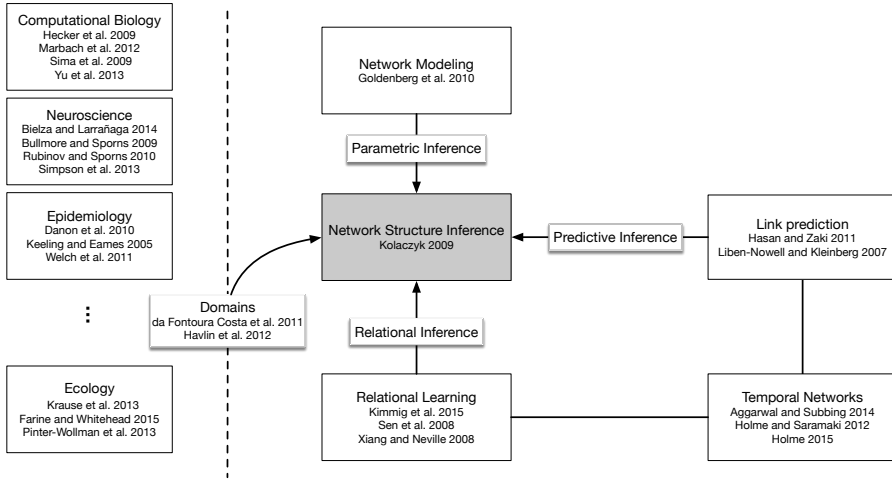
Computational Biology
Hecker et al. 2009
Marbach et al. 2012
Sima et al. 2009
Yu et al. 2013

Neuroscience
Bielza and Larrañaga 2014
Bullmore and Sporns 2009
Rubinov and Sporns 2010
Simpson et al. 2013

Epidemiology
Danon et al. 2010
Keeling and Eames 2005
Welch et al. 2011

⋮

Ecology
Krause et al. 2013
Farine and Whitehead 2015
Pinter-Wollman et al. 2013

Network Modeling
Goldenberg et al. 2010

Parametric Inference

Network Structure Inference
Kolaczyk 2009

Predictive Inference

Link prediction
Hasan and Zaki 2011
Liben-Nowell and Kleinberg 2007

Domains
da Fontoura Costa et al. 2011
Havlin et al. 2012

Relational Inference

Relational Learning
Kimmig et al. 2015
Sen et al. 2008
Xiang and Neville 2008

Temporal Networks
Aggarwal and Subbing 2014
Holme and Saramaki 2012
Holme 2015